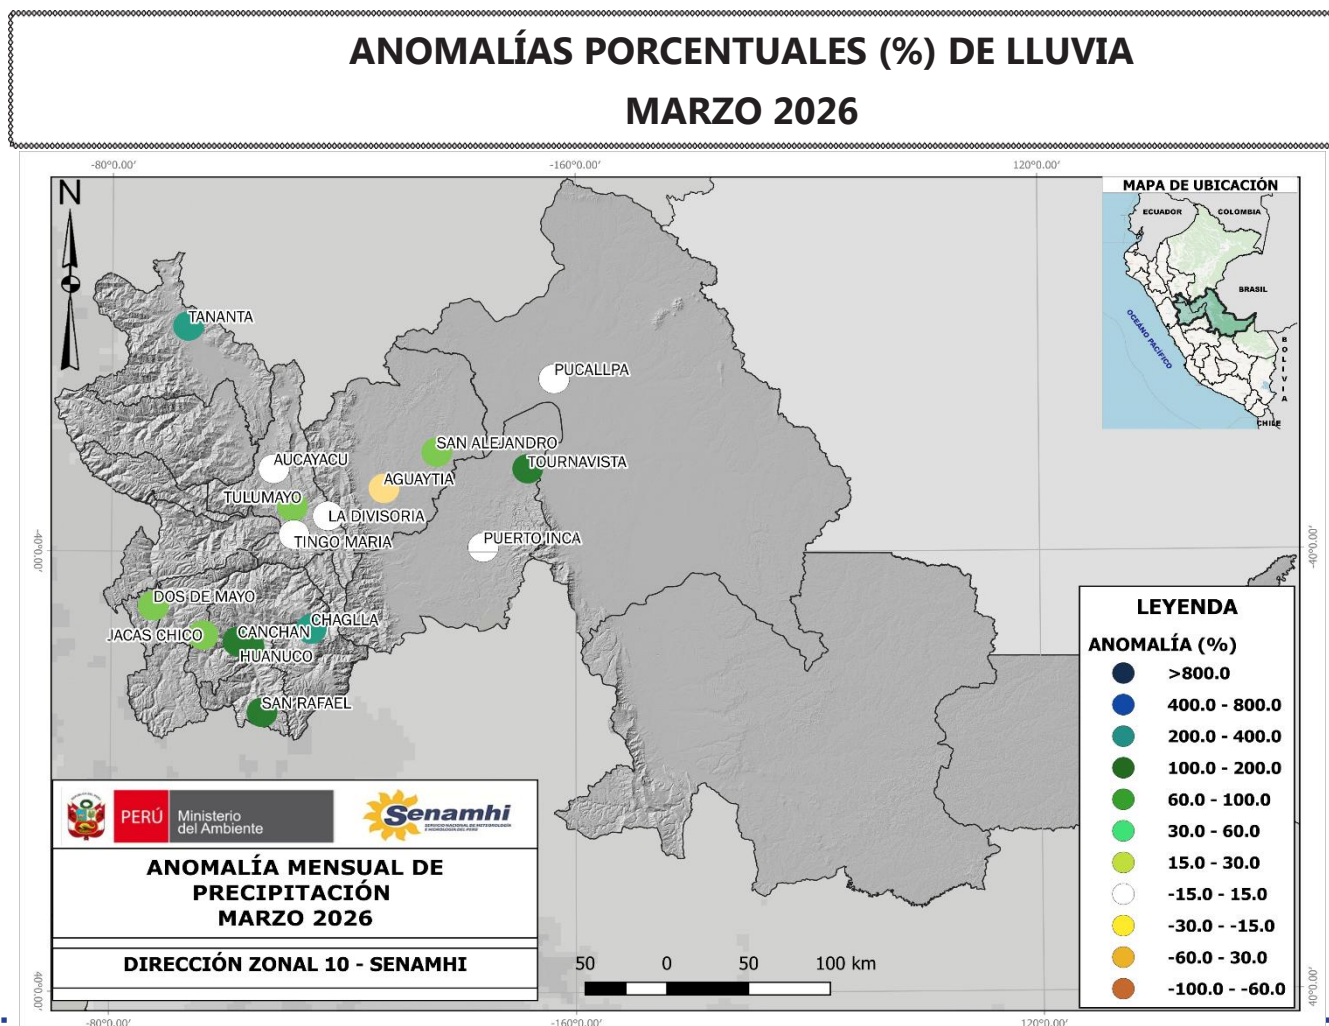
ANOMALÍAS PORCENTUALES (%) DE LLUVIA
MARZO 2026

-80°0.00'
-160°0.00'
120°0.00'

N

MAPA DE UBICACIÓN
ECUADOR
COLOMBIA
BRASIL
OCÉANO PACÍFICO
BOLIVIA
CHILE

TANANTA
PUCALLPA
SAN ALEJANDRO
AUCAYACU
TOURNAVISTA
AGUAYTIA
TULUMAYO
LA DIVISORIA
TINGO MARIA
PUERTO INCA
DOS DE MAYO
CHAGLLA
JACAS CHICO
CANCHAN
HUANUCO
SAN RAFAEL

-40°0.00'
-40°0.00'

LEYENDA
ANOMALÍA (%)
>800.0
400.0 - 800.0
200.0 - 400.0
100.0 - 200.0
60.0 - 100.0
30.0 - 60.0
15.0 - 30.0
-15.0 - 15.0
-30.0 - -15.0
-60.0 - 30.0
-100.0 - -60.0

PERÚ Ministerio del Ambiente
Senamhi

ANOMALÍA MENSUAL DE PRECIPITACIÓN
MARZO 2026

DIRECCIÓN ZONAL 10 - SENAMHI

50 0 50 100 km

40°0.00'
40°0.00'
-80°0.00'
-160°0.00'
120°0.00'